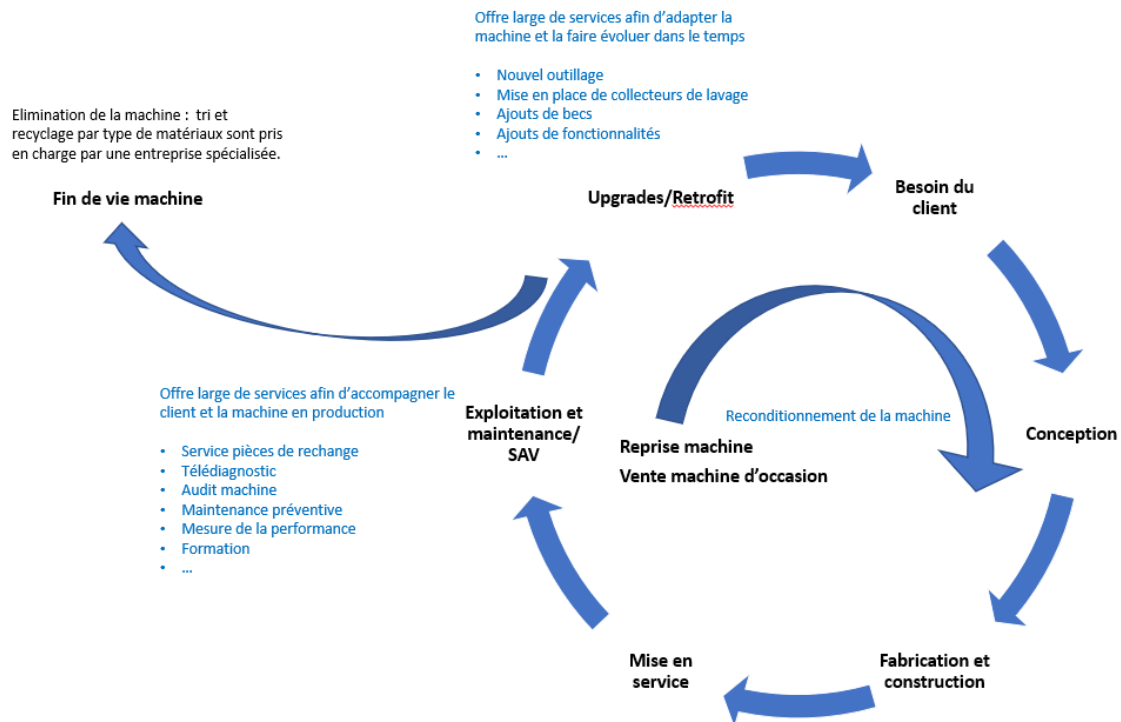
Offre large de services afin d'adapter la machine et la faire évoluer dans le temps

- Nouvel outillage
- Mise en place de collecteurs de lavage
- Ajouts de becs
- Ajouts de fonctionnalités
- …

Elimination de la machine : tri et recyclage par type de matériaux sont pris en charge par une entreprise spécialisée.

Fin de vie machine

Upgrades/Retrofit

Besoin du client

Conception

Fabrication et construction

Mise en service

Exploitation et maintenance/ SAV

Offre large de services afin d'accompagner le client et la machine en production

- Service pièces de rechange
- Télédiagnostic
- Audit machine
- Maintenance préventive
- Mesure de la performance
- Formation
- …

Reconditionnement de la machine

Reprise machine

Vente machine d'occasion